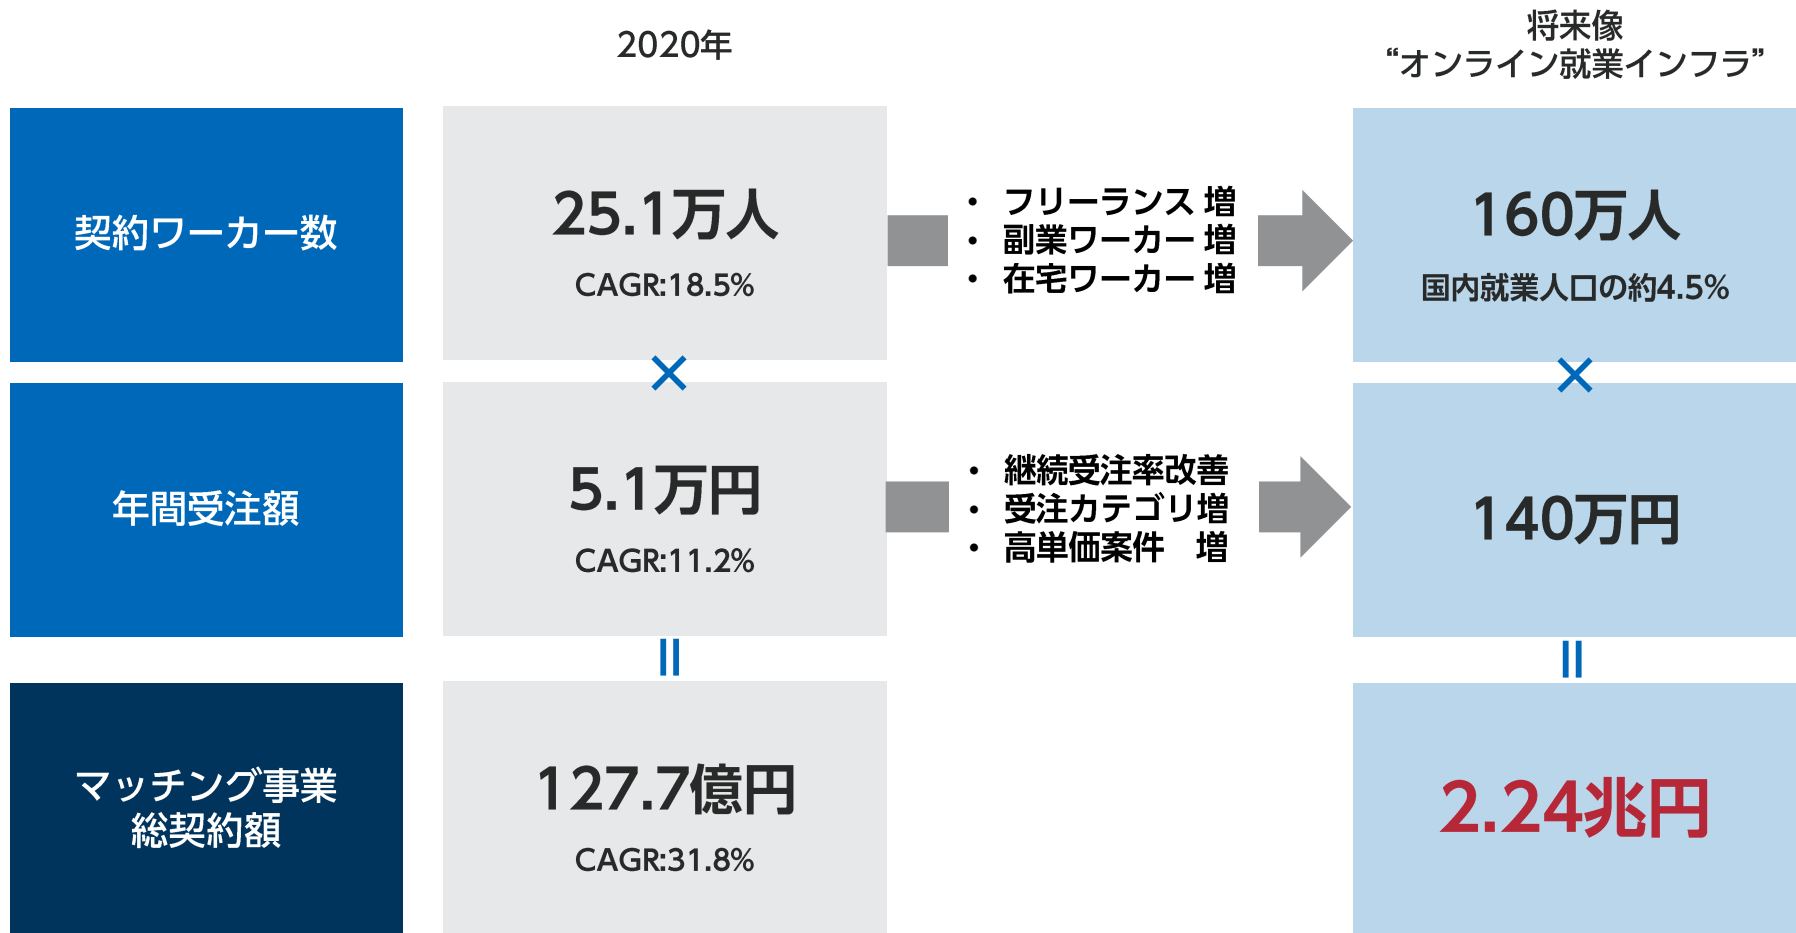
2020年

将来像
“オンライン就業インフラ”

契約ワーカー数

25.1万人
CAGR:18.5%

・ フリーランス 増
・ 副業ワーカー 増
・ 在宅ワーカー 増

160万人
国内就業人口の約4.5%

×

×

年間受注額

5.1万円
CAGR:11.2%

・ 継続受注率改善
・ 受注カテゴリ増
・ 高単価案件 増

140万円

||

||

マッチング事業
総契約額

127.7億円
CAGR:31.8%

2.24兆円